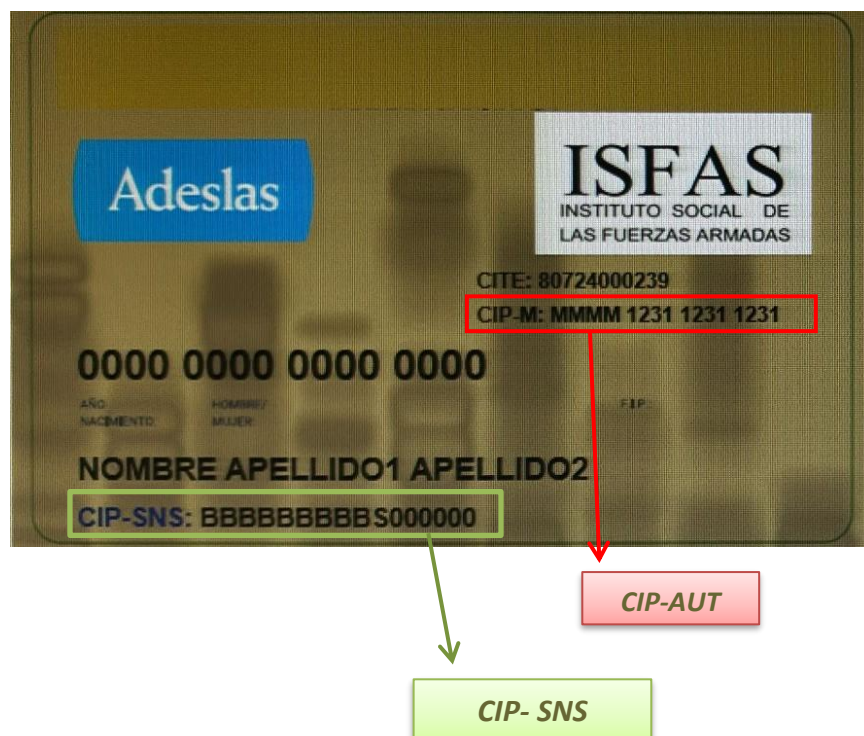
Adeslas

ISFAS
INSTITUTO SOCIAL DE
LAS FUERZAS ARMADAS

CITE: 80724000239
CIP-M: MMMM 1231 1231 1231

0000 0000 0000 0000

AÑO
NACIMIENTO

HOMBRE/
MUJER

F.I.P.:

NOMBRE APELLIDO1 APELLIDO2
CIP-SNS: BBBBBBBBBS000000

CIP-AUT

CIP- SNS